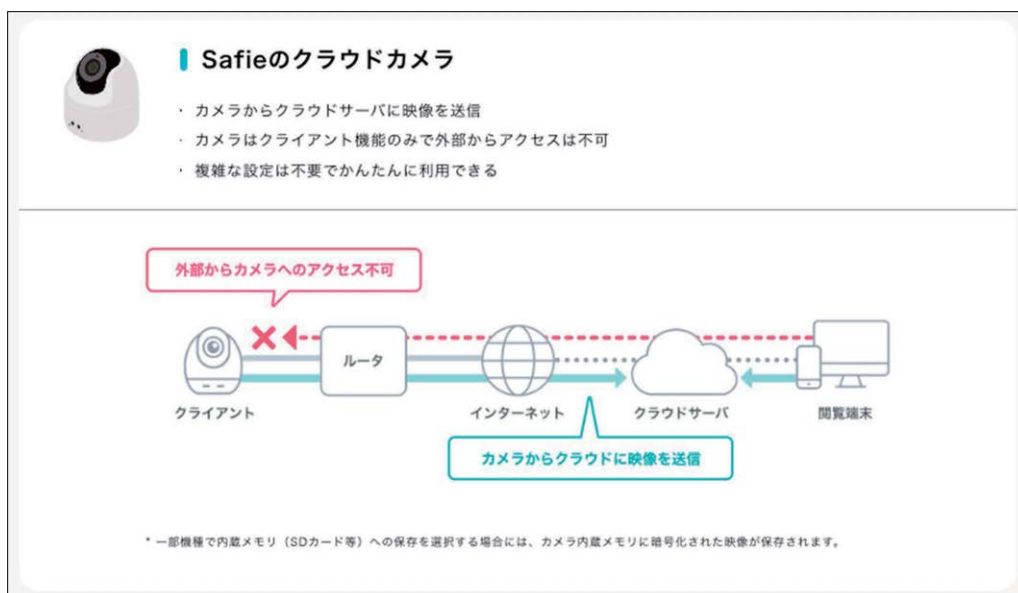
Safieのクラウドカメラ

・ カメラからクラウドサーバに映像を送信
・ カメラはクライアント機能のみで外部からアクセスは不可
・ 複雑な設定は不要でかんたんに利用できる

外部からカメラへのアクセス不可

ルータ

クライアント

インターネット

クラウドサーバ

閲覧端末

カメラからクラウドに映像を送信

* 一部機種で内蔵メモリ（SDカード等）への保存を選択する場合には、カメラ内蔵メモリに暗号化された映像が保存されます。